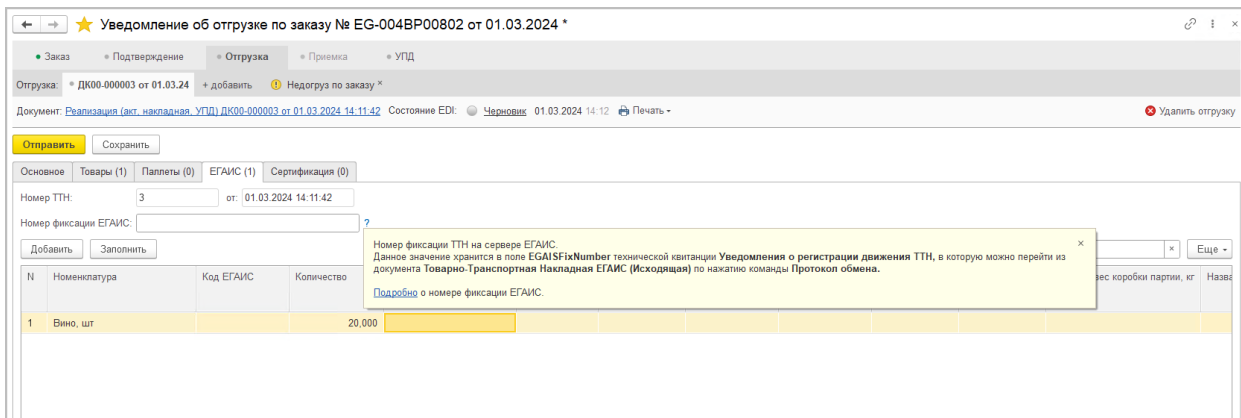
Уведомление об отгрузке по заказу № EG-004BP00802 от 01.03.2024 *

Заказ · Подтверждение · Отгрузка · Приемка · УПД

Отгрузка: ДК00-000003 от 01.03.24 + добавить ! Недогруз по заказу ×

Документ: Реализация (акт, накладная, УПД) ДК00-000003 от 01.03.2024 14:11:42 Состояние EDI: Черновик 01.03.2024 14:12 Печать

Удалить отгрузку

Отправить Сохранить

Основное | Товары (1) | Паллеты (0) | ЕГАИС (1) | Сертификация (0)

Номер ТТН: 3 от: 01.03.2024 14:11:42

Номер фиксации ЕГАИС: ?

Добавить Заполнить

Номер фиксации ТТН на сервере ЕГАИС.
Данное значение хранится в поле **EGAISFixNumber** технической квитанции **Уведомления о регистрации движения ТТН**, в которую можно перейти из документа **Товарно-Транспортная Накладная ЕГАИС (Исходящая)** по нажатию команды **Протокол обмена.**

Подробно о номере фиксации ЕГАИС.

×

Еще

| N | Номенклатура | Код ЕГАИС | Количество | | вес коробки партии, кг | Назва |
|---|---|---|---|---|---|---|
| 1 | Вино, шт | | 20,000 | | | |